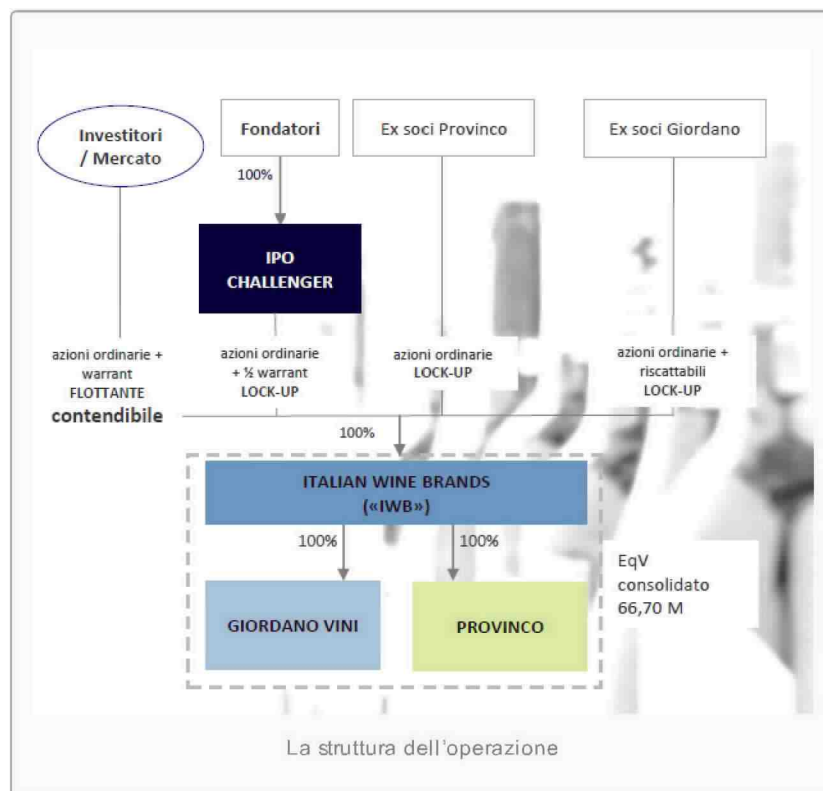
Investitori / Mercato

Fondatori

Ex soci Provinco

Ex soci Giordano

100%

IPO CHALLENGER

azioni ordinarie + warrant FLOTTANTE contendibile

azioni ordinarie + ½ warrant LOCK-UP

azioni ordinarie LOCK-UP

azioni ordinarie + riscattabili LOCK-UP

100%

ITALIAN WINE BRANDS («IWB»)

100%

100%

EqV consolidato 66,70 M

GIORDANO VINI

PROVINCO

La struttura dell'operazione